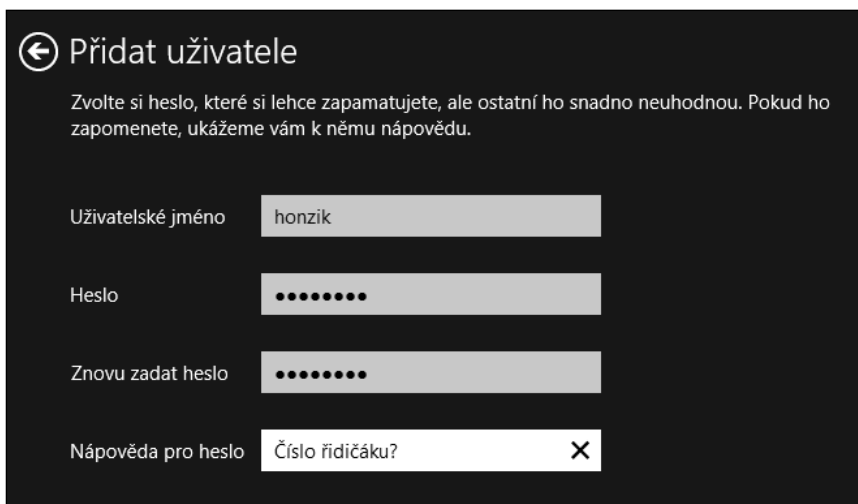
Přidat uživatele

Zvolte si heslo, které si lehce zapamatujete, ale ostatní ho snadno neuhodnou. Pokud ho zapomenete, ukážeme vám k němu nápovědu.

Uživatelské jméno honzik

Heslo ••••••••

Znovu zadat heslo ••••••••

Nápověda pro heslo Číslo řidičáku? ✕